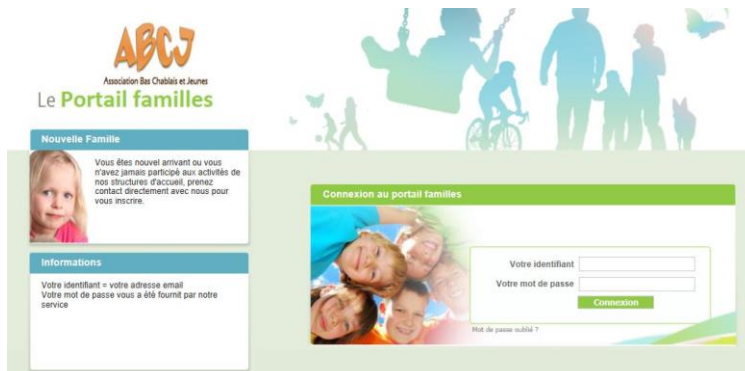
ABCJ
Association Bas Chablais et Jeunes
Le Portail familles

Nouvelle Famille

Vous êtes nouvel arrivant ou vous n'avez jamais participé aux activités de nos structures d'accueil, prenez contact directement avec nous pour vous inscrire.

Informations

Votre identifiant = votre adresse email
Votre mot de passe vous a été fournit par notre service

Connexion au portail familles

Votre identifiant
Votre mot de passe
Connexion
Mot de passe oublié ?